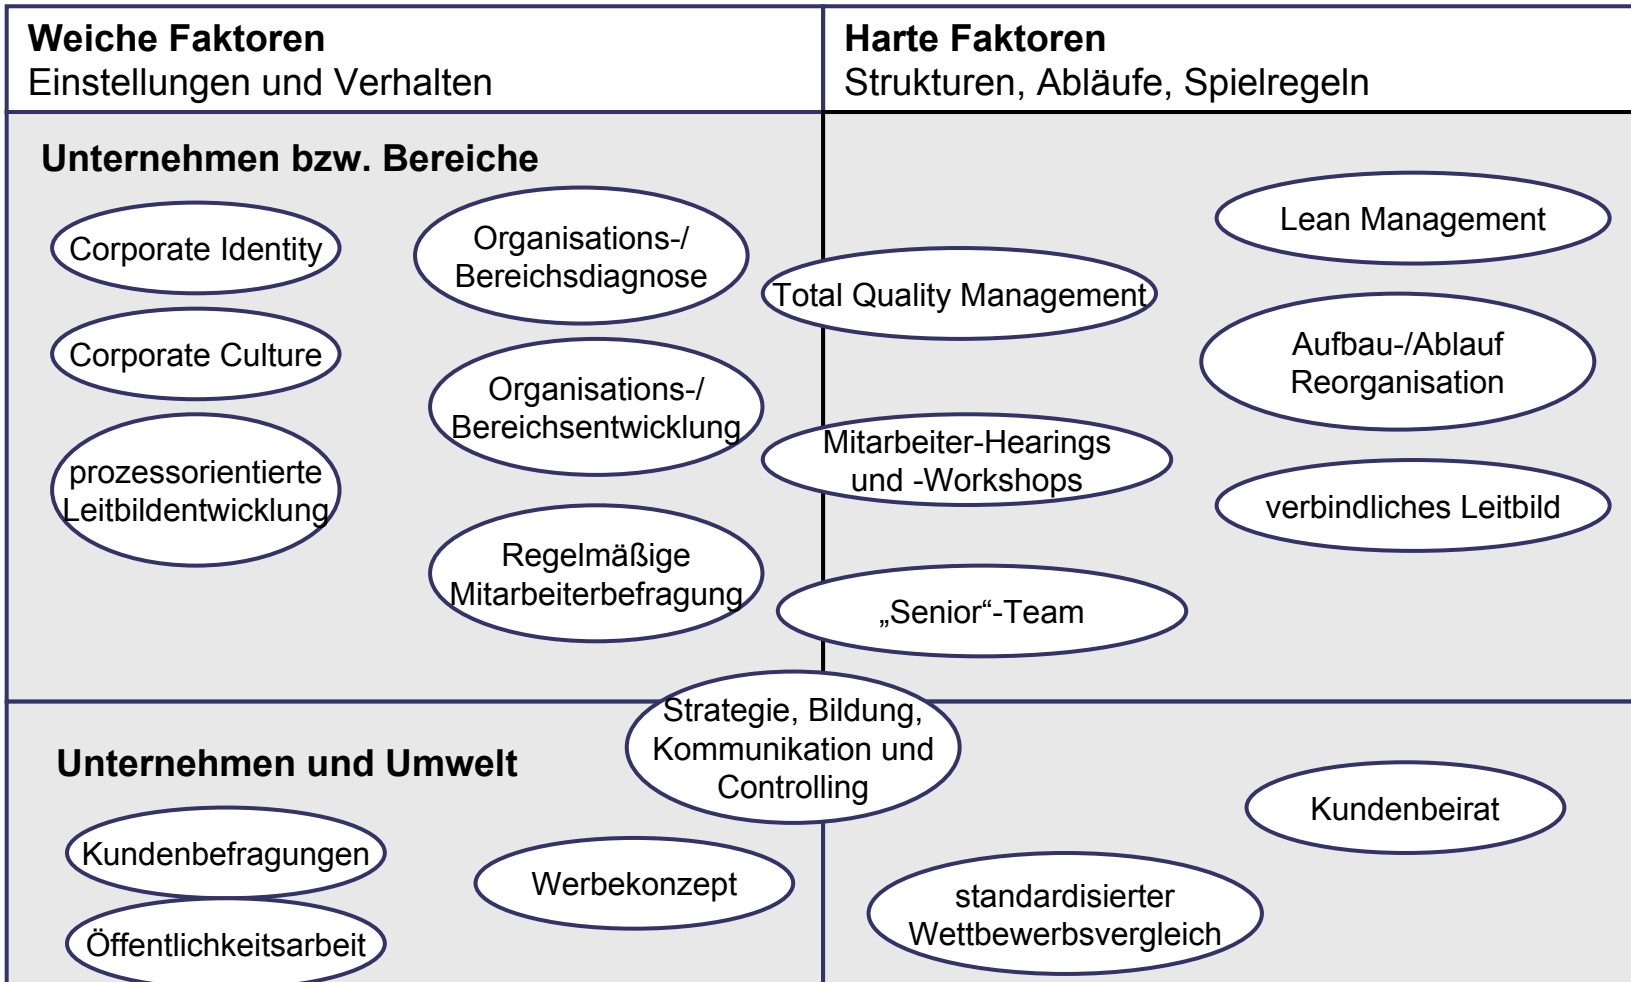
Weiche Faktoren
Einstellungen und Verhalten

Harte Faktoren
Strukturen, Abläufe, Spielregeln

Unternehmen bzw. Bereiche

Corporate Identity

Organisations-/ Bereichsdiagnose

Lean Management

Total Quality Management

Corporate Culture

Aufbau-/Ablauf Reorganisation

Organisations-/ Bereichsentwicklung

prozessorientierte Leitbildentwicklung

Mitarbeiter-Hearings und -Workshops

verbindliches Leitbild

Regelmäßige Mitarbeiterbefragung

„Senior“-Team

Strategie, Bildung, Kommunikation und Controlling

Unternehmen und Umwelt

Kundenbeirat

Kundenbefragungen

Werbekonzept

standardisierter Wettbewerbsvergleich

Öffentlichkeitsarbeit